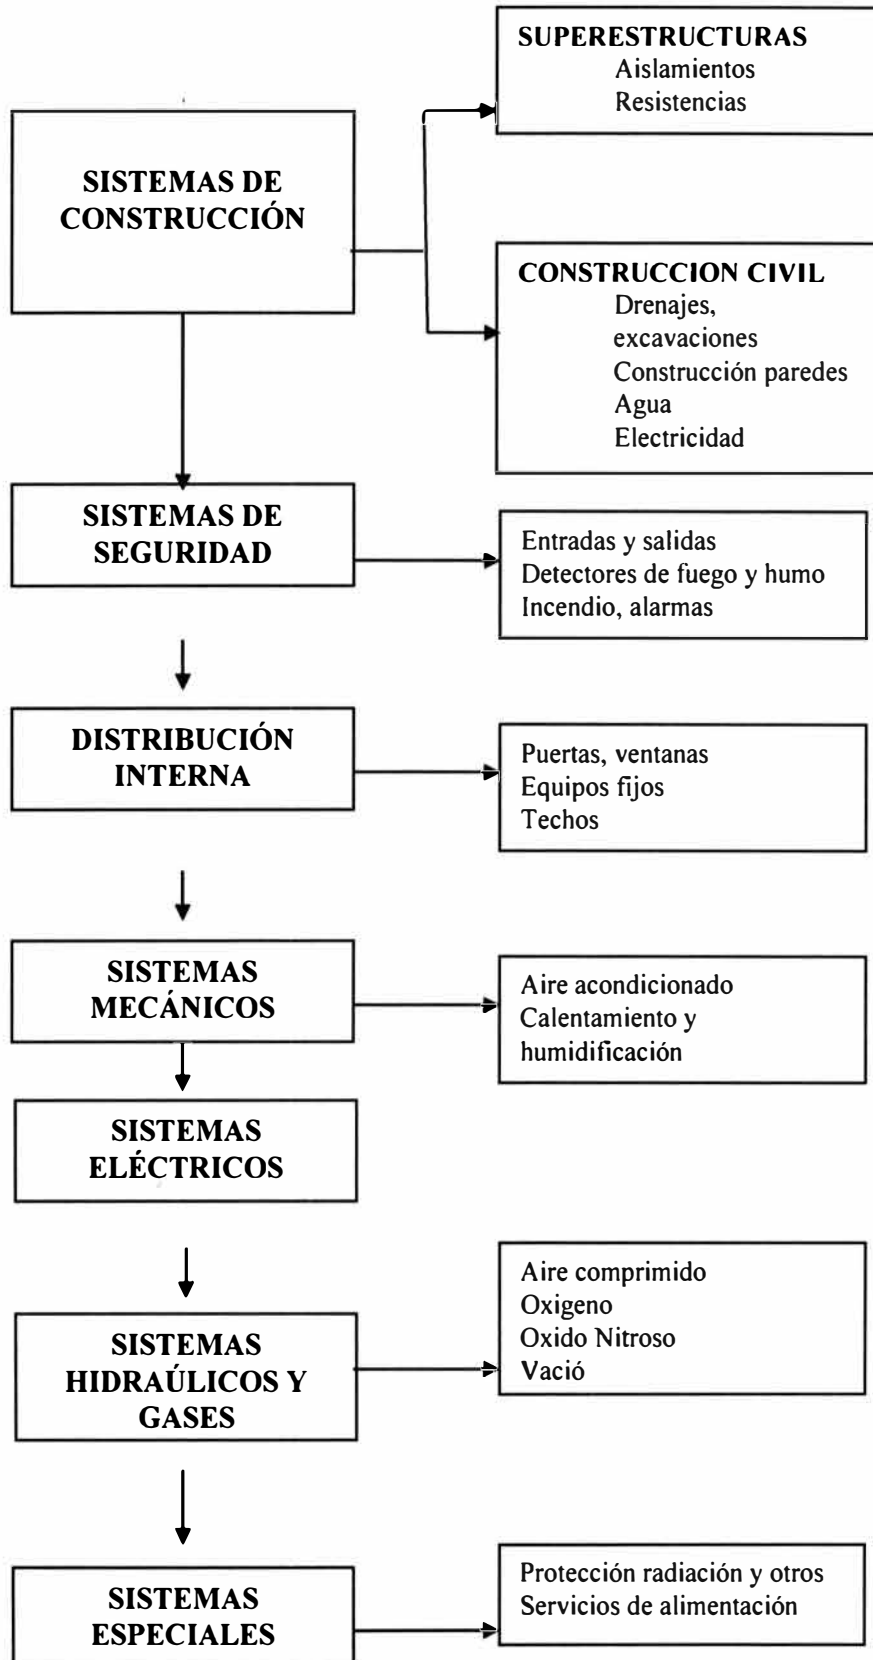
SISTEMAS DE CONSTRUCCIÓN

SUPERESTRUCTURAS
Aislamientos
Resistencias

CONSTRUCCION CIVIL
Drenajes, excavaciones
Construcción paredes
Agua
Electricidad

SISTEMAS DE SEGURIDAD

Entradas y salidas
Detectores de fuego y humo
Incendio, alarmas

DISTRIBUCIÓN INTERNA

Puertas, ventanas
Equipos fijos
Techos

SISTEMAS MECÁNICOS

Aire acondicionado
Calentamiento y humidificación

SISTEMAS ELÉCTRICOS

SISTEMAS HIDRAÚLICOS Y GASES

Aire comprimido
Oxigeno
Oxido Nitroso
Vació

SISTEMAS ESPECIALES

Protección radiación y otros
Servicios de alimentación